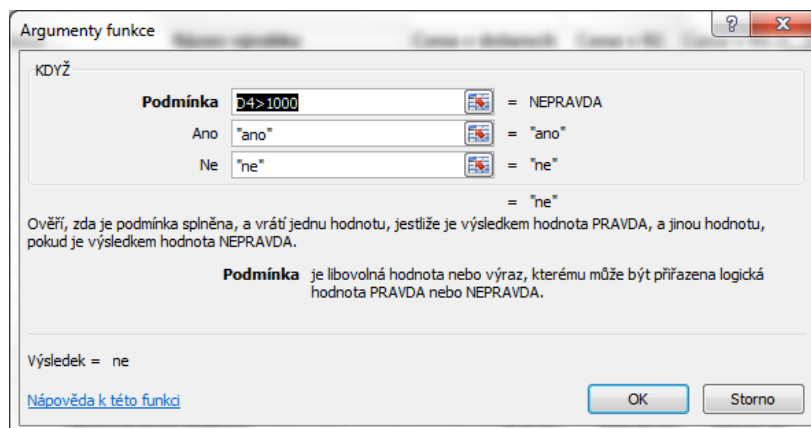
Argunenty funkce

?

KDYŽ

Podmínka D4>1000 = NEPRAVDA

Ano "ano" = "ano"

Ne "ne" = "ne"

= "ne"

Ověří, zda je podmínka splněna, a vrátí jednu hodnotu, jestliže je výsledkem hodnota PRAVDA, a jinou hodnotu, pokud je výsledkem hodnota NEPRAVDA.

Podmínka je libovolná hodnota nebo výraz, kterému může být přiřazena logická hodnota PRAVDA nebo NEPRAVDA.

Výsledek = ne

Nápověda k této funkci

OK

Storno